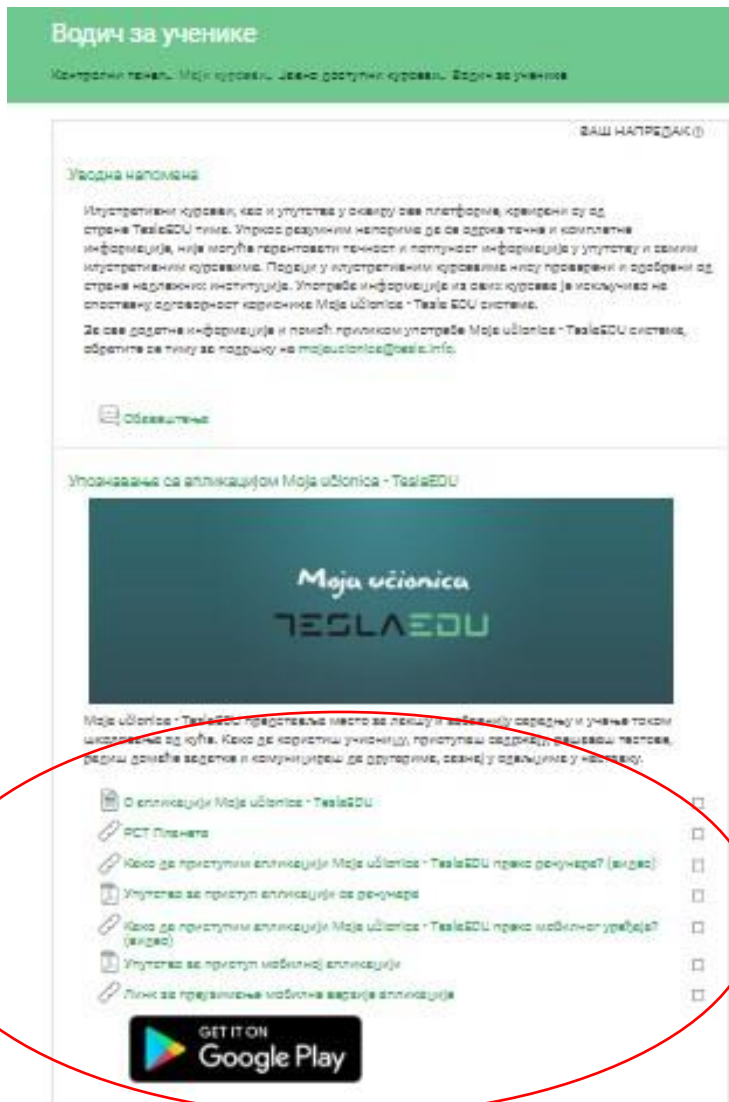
Водич за ученике

Контролни панел Моји курсеви Јавно доступни курсеви Водич за ученике

ВАШ НАПРЕДАК

Уводна напомена

Илустративни курсеви, као и упутства у оквиру ове платформе, креирани су од стране TeslaEDU тима. Упркос разумним напорима да се одржи тачне и комплетне информације, није могуће гарантовати тачност и потпуност информација у упутству и самим илустративним курсевима. Подаци у илустративним курсевима нису проверени и одобрени од стране надлежних институција. Употреба информација из ових курсева је искључиво на сопствену одговорност корисника Моја učionica - Tesla EDU система.

За све додатне информације и помоћ приликом употребе Моја učionica - TeslaEDU система, обратите се тиму за подршку на mojaucionica@tesla.info.

Обавештења

Упознавање са апликацијом Моја učionica - TeslaEDU

Moja učionica
TESLAEDU

Моја učionica - TeslaEDU представља место за лекцију и заједничку сарадњу и учење током школовања од куће. Како да користиш учионицу, приступаш садржају, решаваш тестове, радиш домаће задатке и комуницираш са другарима, сазнај у одељцима у наставку.

О апликацији Моја učionica - TeslaEDU

РСТ Планета

Како да приступим апликацији Моја učionica - TeslaEDU преко рачунара? (видео)

Упутство за приступ апликацији са рачунара

Како да приступим апликацији Моја učionica - TeslaEDU преко мобилног уређаја? (видео)

Упутство за приступ мобилној апликацији

Линк за преузимање мобилне верзије апликације

GET IT ON
Google Play